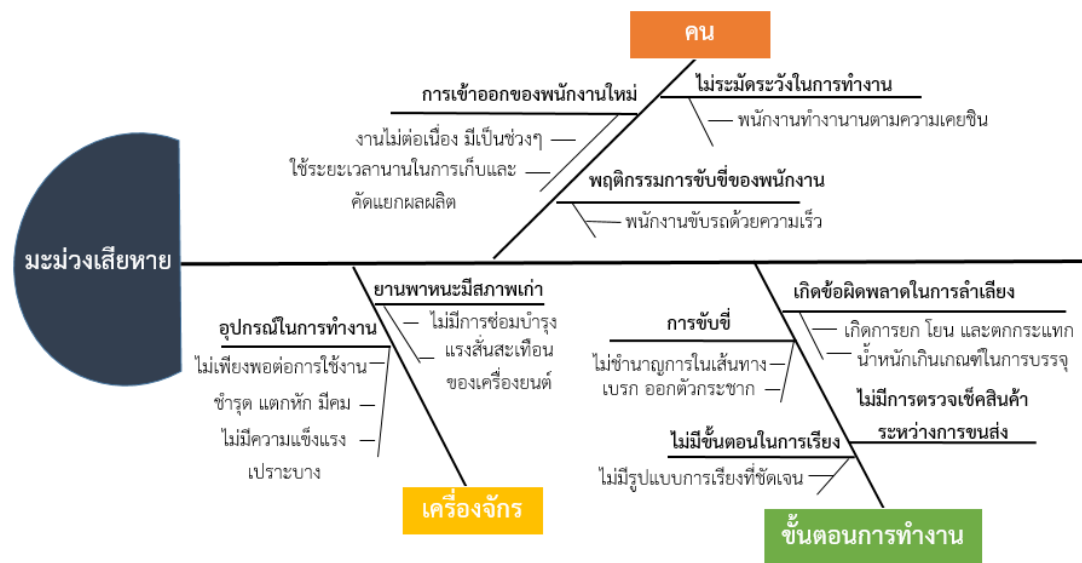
คน

การเข้าออกของพนักงานใหม่

งานไม่ต่อเนื่อง มีเป็นช่วงๆ

ใช้ระยะเวลานานในการเก็บและคัดแยกผลผลิต

ไม่ระมัดระวังในการทำงาน

พนักงานทำงานนานตามความเคยชิน

พฤติกรรมการขับขี่ของพนักงาน

พนักงานขับรถด้วยความเร็ว

มะม่วงเสียหาย

ยานพาหนะมีสภาพเก่า

ไม่มีการซ่อมบำรุง

แรงสั่นสะเทือนของเครื่องยนต์

อุปกรณ์ในการทำงาน

ไม่เพียงพอต่อการใช้งาน

ชำรุด แตกหัก มีคม

ไม่มีความแข็งแรง เปราะบาง

เครื่องจักร

เกิดข้อผิดพลาดในการลำเลียง

เกิดการยก โยน และตกกระแทก

น้ำหนักเกินเกณฑ์ในการบรรจุ

การขับขี่

ไม่ชำนาญการในเส้นทาง

เบรก ออกตัวกระชาก

ไม่มีการตรวจเช็คสินค้าระหว่างการขนส่ง

ไม่มีขั้นตอนในการเรียง

ไม่มีรูปแบบการเรียงที่ชัดเจน

ขั้นตอนการทำงาน